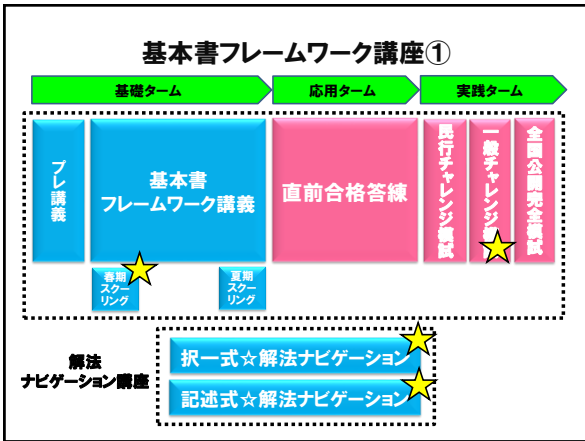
基本書フレームワーク講座①

基礎ターム

応用ターム

実践ターム

プレ講義

基本書フレームワーク講義

春期スクーリング

夏期スクーリング

直前合格答練

民行チャレンジ模試

一般チャレンジ模試

全国公開完全模試

解法ナビゲーション講座

択一式☆解法ナビゲーション

記述式☆解法ナビゲーション